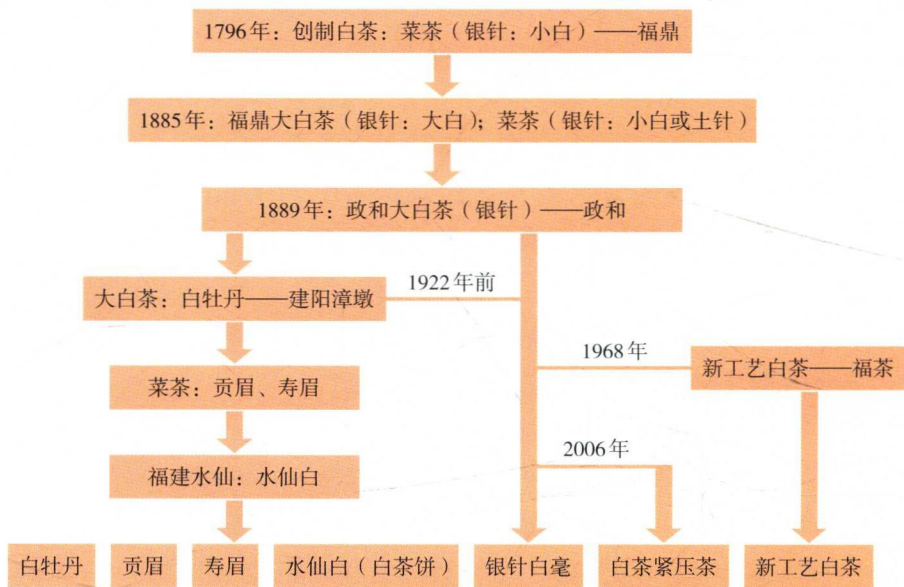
1796年：创制白茶：菜茶（银针：小白）——福鼎

1885年：福鼎大白茶（银针：大白）；菜茶（银针：小白或土针）

1889年：政和大白茶（银针）——政和

大白茶：白牡丹——建阳漳墩

1922年前

1968年

新工艺白茶——福茶

菜茶：贡眉、寿眉

2006年

福建水仙：水仙白

白牡丹　贡眉　寿眉　水仙白（白茶饼）　银针白毫　白茶紧压茶　新工艺白茶